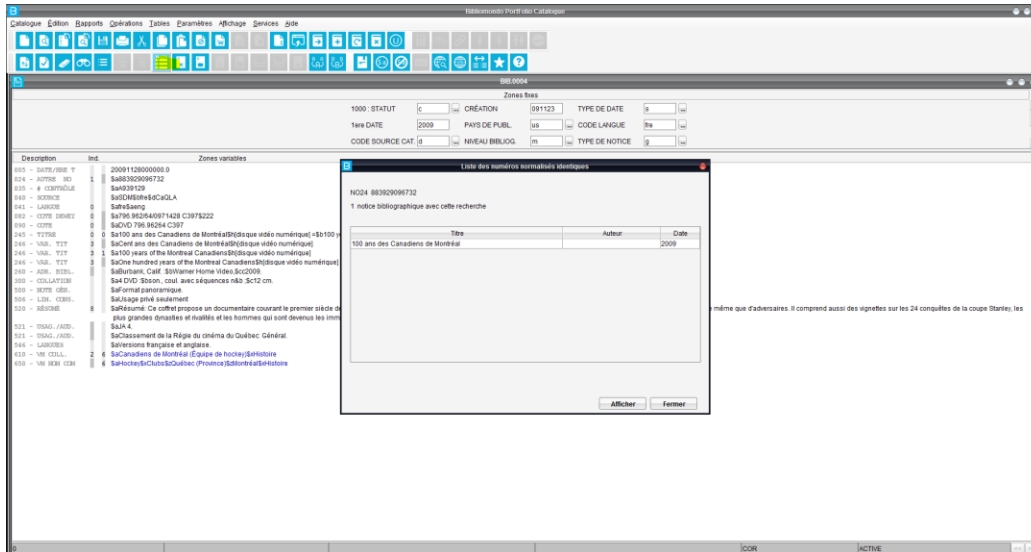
Bibliomondo Portfolio Catalogue

Catalogue Édition Rapports Opérations Tables Paramètres Affichage Services Aide

BIB.0004

Zones fixes

1000 : STATUT c CRÉATION 091123 TYPE DE DATE s

1ere DATE 2009 PAYS DE PUBL. us CODE LANGUE fre

CODE SOURCE CAT. d NIVEAU BIBLIOG. m TYPE DE NOTICE g

| Description | Ind. | Zones variables |
|---|---|---|
| 005 - DATE/HRE T | | 20091128000000.0 |
| 024 - AUTRE NO | 1 | $a883929096732 |
| 035 - # CONTRÔLE | | $aA939129 |
| 040 - SOURCE | | $aSDM$bfre$dCaQLA |
| 041 - LANGUE | 0 | $afre$aeng |
| 082 - COTE DEWEY | 0 4 | $a796.962/64/0971428 C397$222 |
| 090 - COTE | | $aDVD 796.96264 C397 |
| 245 - TITRE | 0 0 | $a100 ans des Canadiens de Montréal$h[disque vidéo numérique] =$b100 y |
| 246 - VAR. TIT | 3 | $aCent ans des Canadiens de Montréal$h[disque vidéo numérique] |
| 246 - VAR. TIT | 3 1 | $a100 years of the Montreal Canadiens$h[disque vidéo numérique] |
| 246 - VAR. TIT | 3 | $aOne hundred years of the Montreal Canadiens$h[disque vidéo numérique] |
| 260 - ADR. BIBL. | | $aBurbank, Calif. :$bWarner Home Video,$cc2009. |
| 300 - COLLATION | | $a4 DVD :$bson., coul. avec séquences n&b ;$c12 cm. |
| 500 - NOTE GÉN. | | $aFormat panoramique. |
| 506 - LIM. CONS. | | $aUsage privé seulement |
| 520 - RÉSUMÉ | 8 | $aRésumé: Ce coffret propose un documentaire couvrant le premier siècle de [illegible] e même que d'adversaires. Il comprend aussi des vignettes sur les 24 conquêtes de la coupe Stanley, les plus grandes dynasties et rivalités et les hommes qui sont devenus les imm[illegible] |
| 521 - USAG./AUD. | | $aJA 4. |
| 521 - USAG./AUD. | | $aClassement de la Régie du cinéma du Québec: Général. |
| 546 - LANGUES | | $aVersions française et anglaise. |
| 610 - VN COLL. | 2 6 | $aCanadiens de Montréal (Équipe de hockey)$xHistoire |
| 650 - VN NOM COM | 6 | $aHockey$xClubs$zQuébec (Province)$zMontréal$xHistoire |

Liste des numéros normalisés identiques

NO24 883929096732

1 notice bibliographique avec cette recherche

| Titre | Auteur | Date |
|---|---|---|
| 100 ans des Canadiens de Montréal | | 2009 |

Afficher Fermer

0 COR ACTIVE